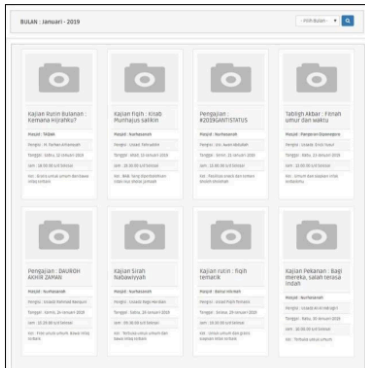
BULAN : Januari - 2019

Pilih Bulan

Kajian Rutin Bulanan : Kemana Hijrahku?

Masjid : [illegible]

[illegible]

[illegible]

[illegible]

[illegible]

Kajian Fiqih : Kitab Munhajus salikin

Masjid : Nurhasanah

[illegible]

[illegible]

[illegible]

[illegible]

Pengajian : #2019GANTISTATUS

Masjid : Nurhasanah

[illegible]

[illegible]

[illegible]

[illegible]

Tabligh Akbar : Fitnah umur dan waktu

Masjid : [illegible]

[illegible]

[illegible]

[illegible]

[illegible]

Pengajian : DAURON AKHIR ZAMAN

Masjid : Nurhasanah

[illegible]

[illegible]

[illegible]

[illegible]

Kajian Sirah Nabawiyyah

Masjid : Nurhasanah

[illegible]

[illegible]

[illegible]

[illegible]

Kajian rutin : fiqih tematik

Masjid : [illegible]

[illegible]

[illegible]

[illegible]

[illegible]

Kajian Pekanan : Bagi mereka, salah terasa indah

Masjid : Nurhasanah

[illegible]

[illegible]

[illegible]

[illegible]